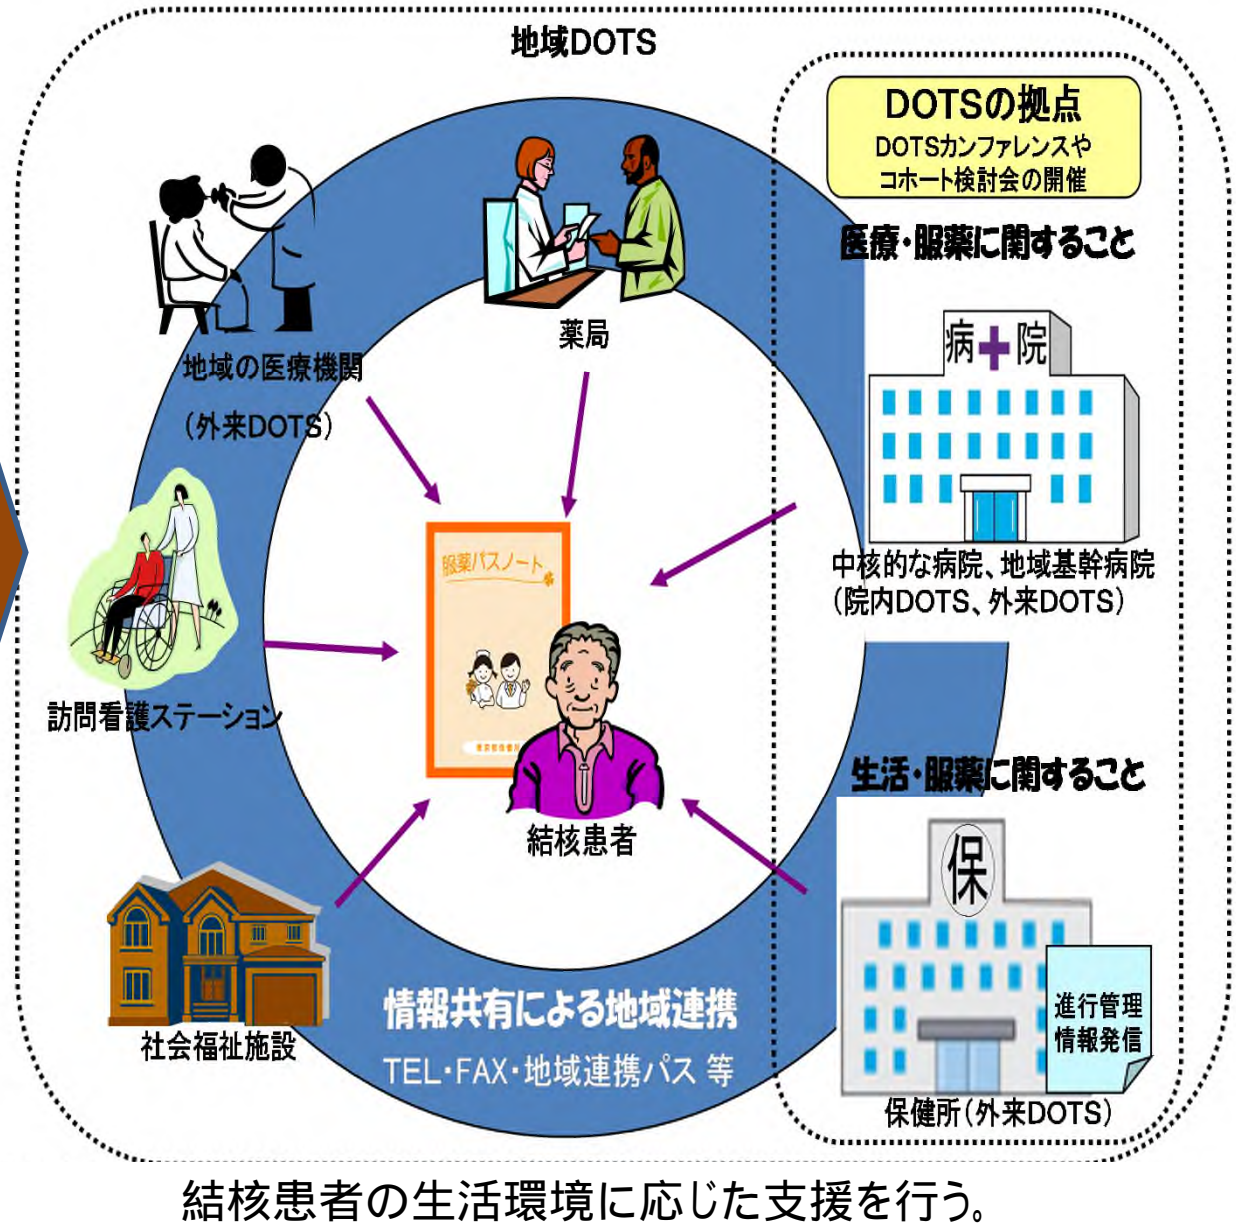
地域DOTS

DOTSの拠点
DOTSカンファレンスやコホート検討会の開催

医療・服薬に関すること

地域の医療機関
（外来DOTS）

薬局

病院

中核的な病院、地域基幹病院
（院内DOTS、外来DOTS）

服薬パスノート

訪問看護ステーション

結核患者

生活・服薬に関すること

保

進行管理
情報発信

社会福祉施設

情報共有による地域連携
TEL・FAX・地域連携パス 等

保健所（外来DOTS）

結核患者の生活環境に応じた支援を行う。